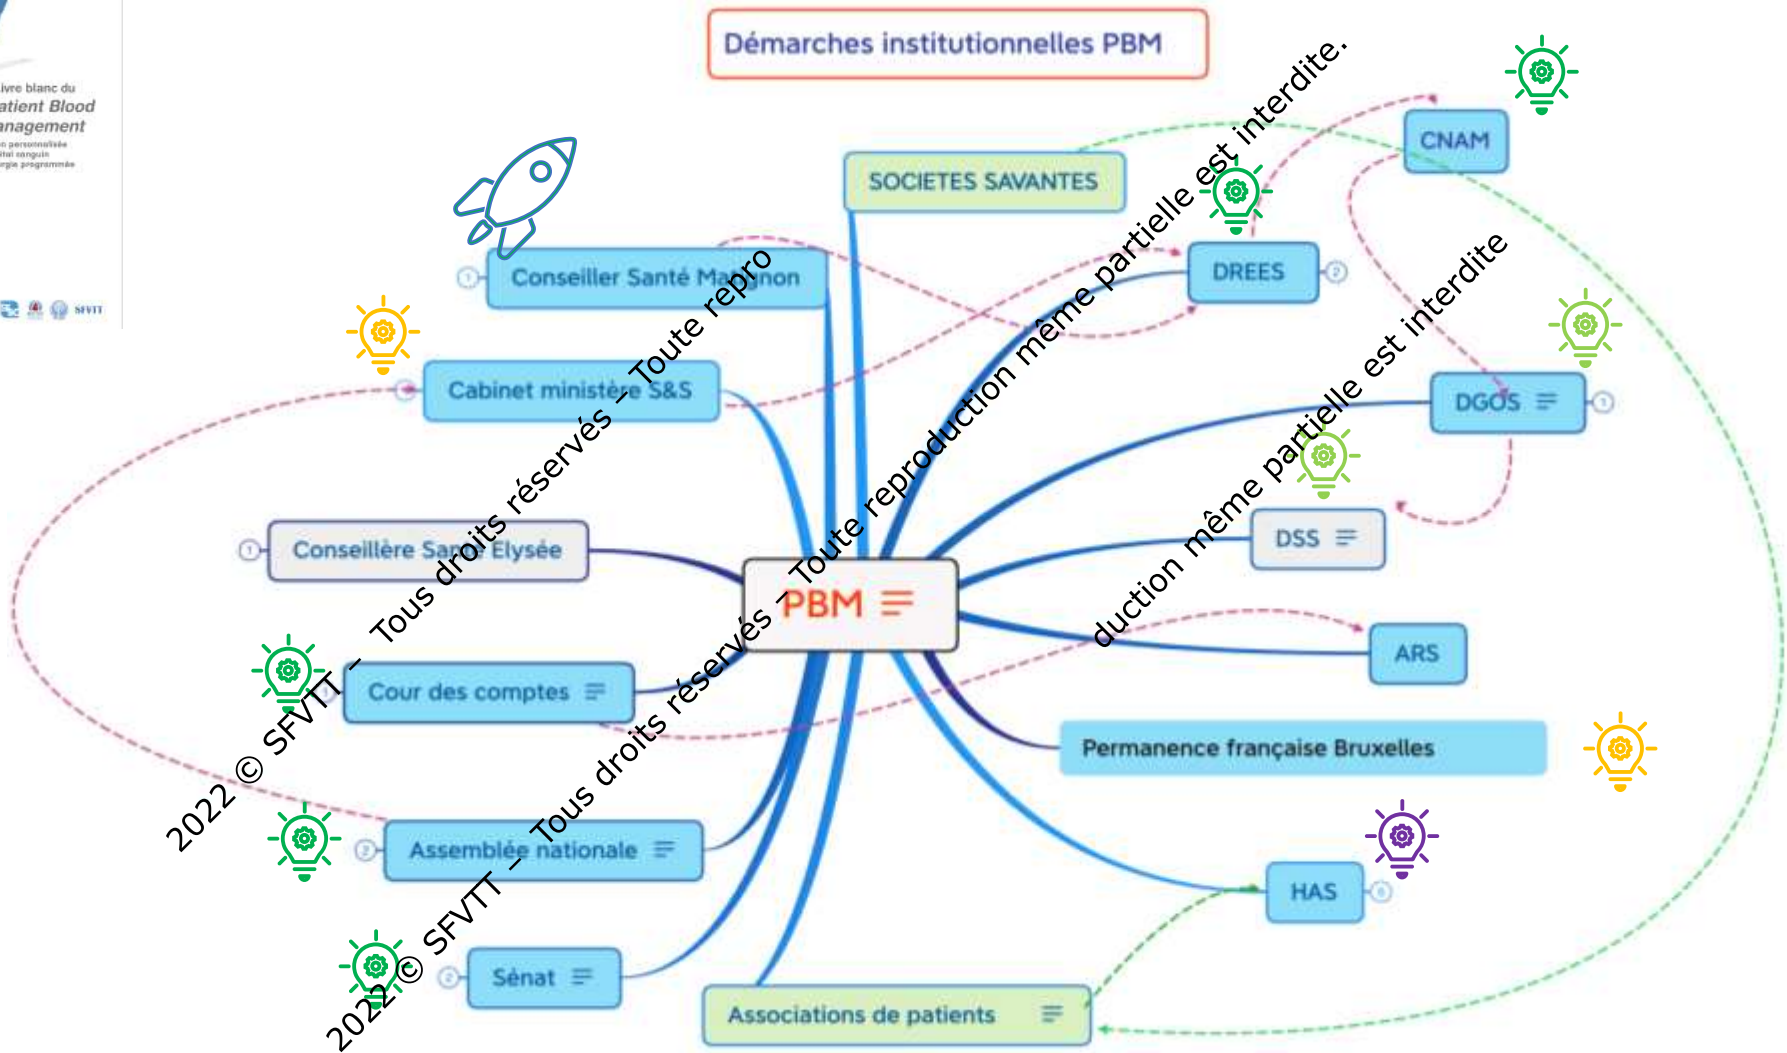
Livre blanc du
atient Blood
anagement

Démarches institutionnelles PBM

SOCIETES SAVANTES

CNAM

DREES

Conseiller Santé Matignon

Cabinet ministère S&S

DGOS

DSS

Conseillère Santé Elysée

PBM

ARS

Cour des comptes

Permanence française Bruxelles

Assemblée nationale

HAS

Sénat

Associations de patients

2022 © SFVTT – Tous droits réservés – Toute reproduction même partielle est interdite.

2022 © SFVTT – Tous droits réservés – Toute reproduction même partielle est interdite